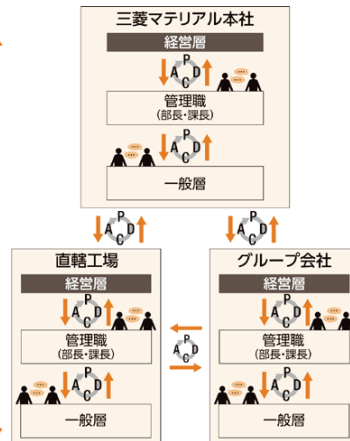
三菱マテリアル本社

経営層

P
A D
C

管理職
(部長・課長)

P
A D
C

一般層

P
A D
C

P
A D
C

直轄工場

経営層

P
A D
C

管理職
(部長・課長)

P
A D
C

一般層

P
A D
C

グループ会社

経営層

P
A D
C

管理職
(部長・課長)

P
A D
C

一般層